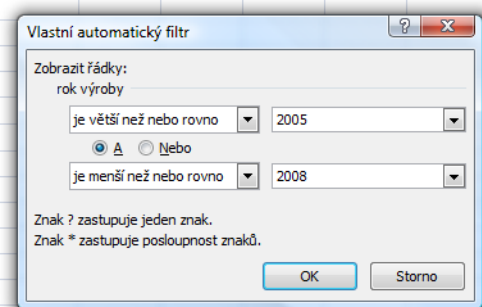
Vlastní automatický filtr

?

Zobrazit řádky:

rok výroby

je větší než nebo rovno

2005

A

Nebo

je menší než nebo rovno

2008

Znak ? zastupuje jeden znak.

Znak * zastupuje posloupnost znaků.

OK

Storno